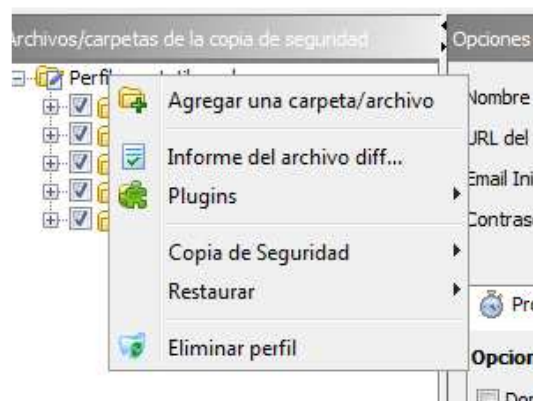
rchivos/carpetas de la copia de seguridad

Opciones

Perfi

Agregar una carpeta/archivo

Informe del archivo diff...

Plugins

Copia de Seguridad

Restaurar

Eliminar perfil

Nombre

URL del

Email Ini

Contras

Pr

Opcion

Dor